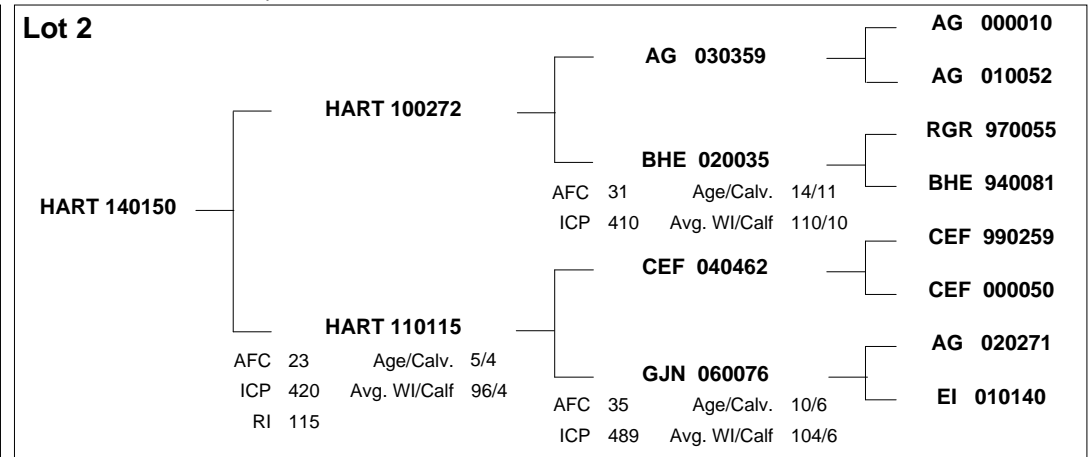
Lot 2

HART 140150

HART 100272

HART 110115
AFC 23 Age/Calv. 5/4
ICP 420 Avg. WI/Calf 96/4
RI 115

AG 030359

BHE 020035
AFC 31 Age/Calv. 14/11
ICP 410 Avg. WI/Calf 110/10

CEF 040462

GJN 060076
AFC 35 Age/Calv. 10/6
ICP 489 Avg. WI/Calf 104/6

AG 000010

AG 010052

RGR 970055

BHE 940081

CEF 990259

CEF 000050

AG 020271

EI 010140